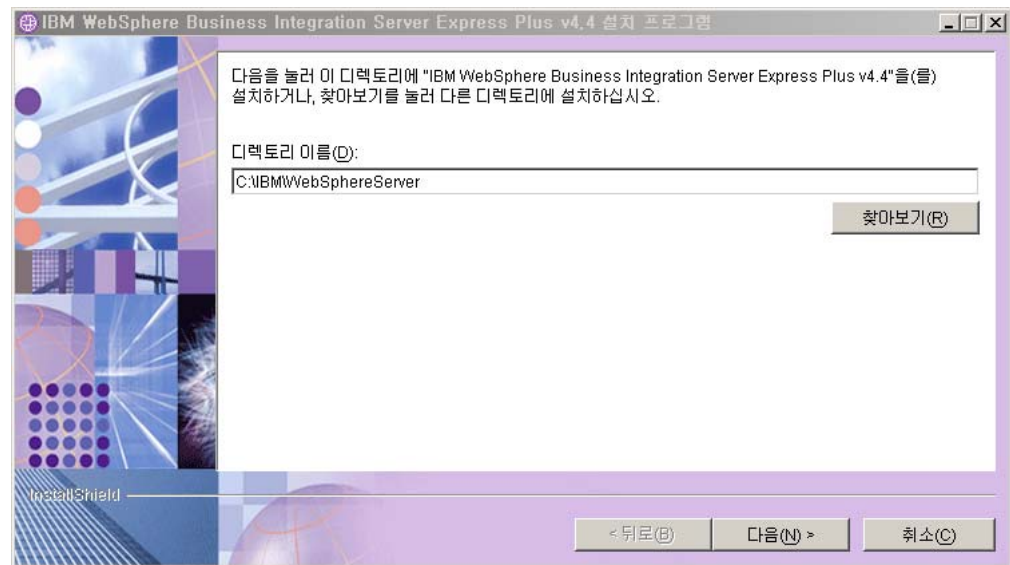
IBM WebSphere Business Integration Server Express Plus v4.4 설치 프로그램

다음을 눌러 이 디렉토리에 "IBM WebSphere Business Integration Server Express Plus v4.4"을(를) 설치하거나, 찾아보기를 눌러 다른 디렉토리에 설치하십시오.

디렉토리 이름(D):

C:\IBM\WebSphereServer

찾아보기(R)

InstallShield

< 뒤로(B)

다음(N) >

취소(C)